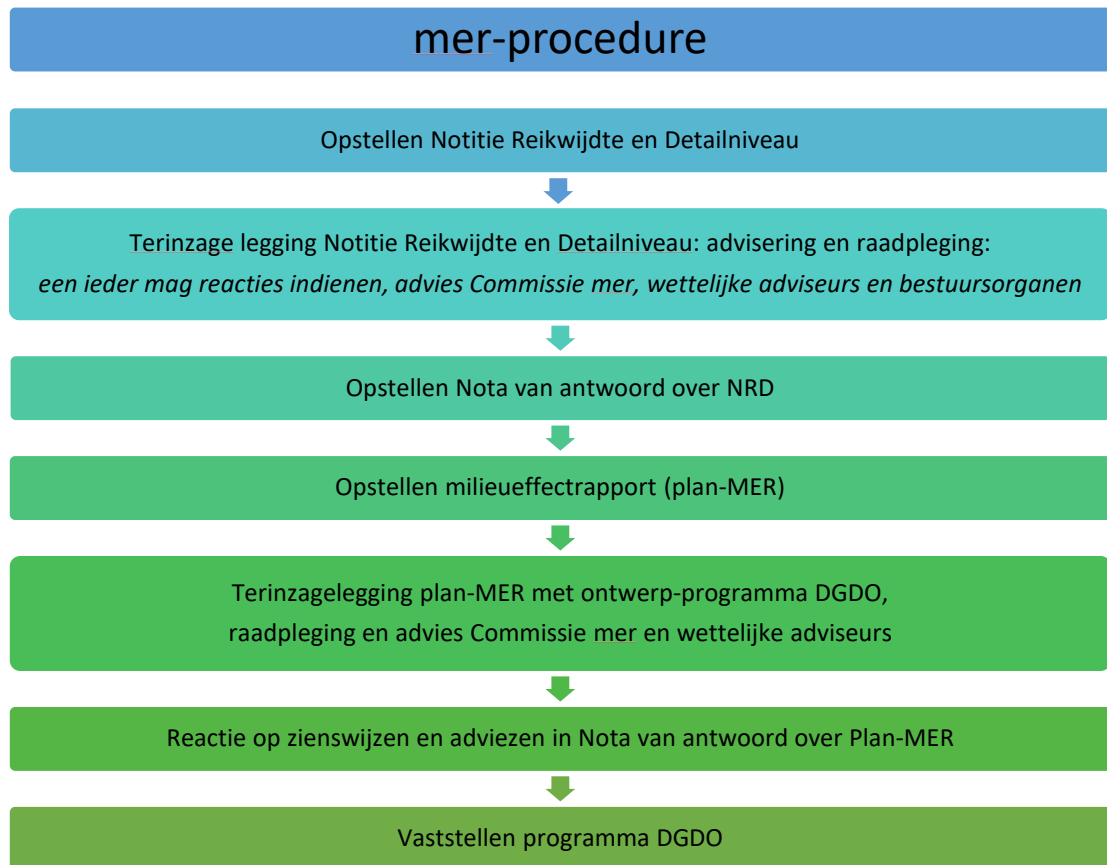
mer-procedure

Opstellen Notitie Reikwijdte en Detailniveau

Terinzage legging Notitie Reikwijdte en Detailniveau: advisering en raadpleging:
*een ieder mag reacties indienen, advies Commissie mer, wettelijke adviseurs en bestuursorganen*

Opstellen Nota van antwoord over NRD

Opstellen milieueffectrapport (plan-MER)

Terinzagelegging plan-MER met ontwerp-programma DGDO,
raadpleging en advies Commissie mer en wettelijke adviseurs

Reactie op zienswijzen en adviezen in Nota van antwoord over Plan-MER

Vaststellen programma DGDO